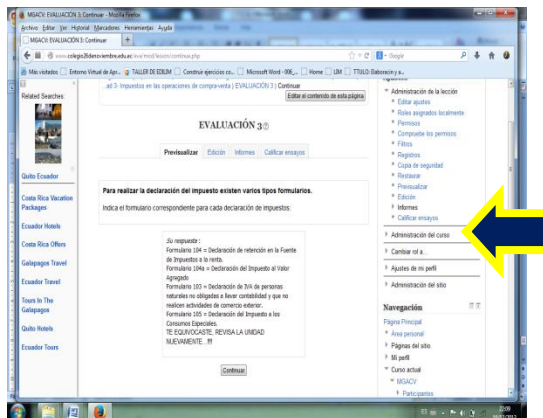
MGACV: EVALUACIÓN 3: Continuar - Mozilla Firefox
Archivo Editar Ver Historial Marcadores Herramientas Ayuda
MGACV: EVALUACIÓN 3: Continuar
www.colegio28diciembre.edu.ec/aval/mod/lesson/continue.php
Google
Más visitados | Entorno Virtual de Apr... | TALLER DE EDILIM | Construir ejercicios co... | Microsoft Word - 006_... | Home | LIM | TTULO: Elaboración y s...

Related Searches:

Quito Ecuador
Costa Rica Vacation Packages
Ecuador Hotels
Costa Rica Offers
Galapagos Travel
Ecuador Travel
Tours In The Galapagos
Quito Hotels
Ecuador Tours

...ad 3- Impuestos en las operaciones de compra-venta ) EVALUACIÓN 3 ) Continuar
Editar el contenido de esta página

EVALUACIÓN 3

Previsualizar | Edición | Informes | Calificar ensayos

Para realizar la declaración del impuesto existen varios tipos formularios.

Indica el formulario correspondiente para cada declaración de impuestos:

Su respuesta :
Formulario 104 = Declaración de retención en la Fuente de Impuestos a la renta.
Formulario 104a = Declaración del Impuesto al Valor Agregado
Formulario 103 = Declaración de IVA de personas naturales no obligadas a llevar contabilidad y que no realicen actividades de comercio exterior.
Formulario 105 = Declaración del Impuesto a los Consumos Especiales.
TE EQUIVOCASTE.. REVISA LA UNIDAD NUEVAMENTE... !!!

Continuar

Administración de la lección
Editar ajustes
Roles asignados localmente
Permisos
Comprobar los permisos
Filtros
Registros
Copia de seguridad
Restaurar
Previsualizar
Edición
Informes
Calificar ensayos
Administración del curso
Cambiar rol a...
Ajustes de mi perfil
Administración del sitio

Navegación
Página Principal
Área personal
Páginas del sitio
Mi perfil
Curso actual
MGACV
Participantes